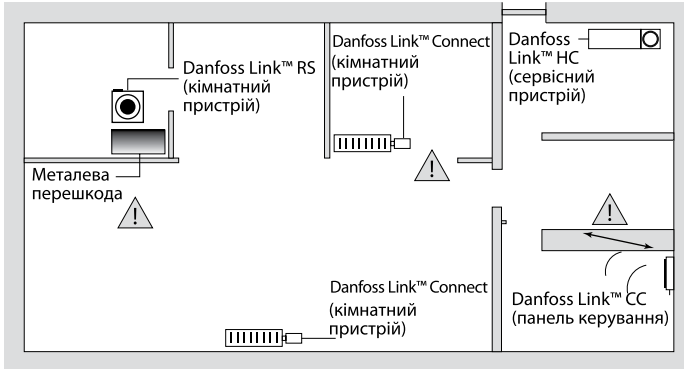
Danfoss Link™ RS (кімнатний пристрій)

Danfoss Link™ Connect (кімнатний пристрій)

Danfoss Link™ HC (сервісний пристрій)

Металева перешкода

!

!

!

Danfoss Link™ Connect (кімнатний пристрій)

Danfoss Link™ CC (панель керування)